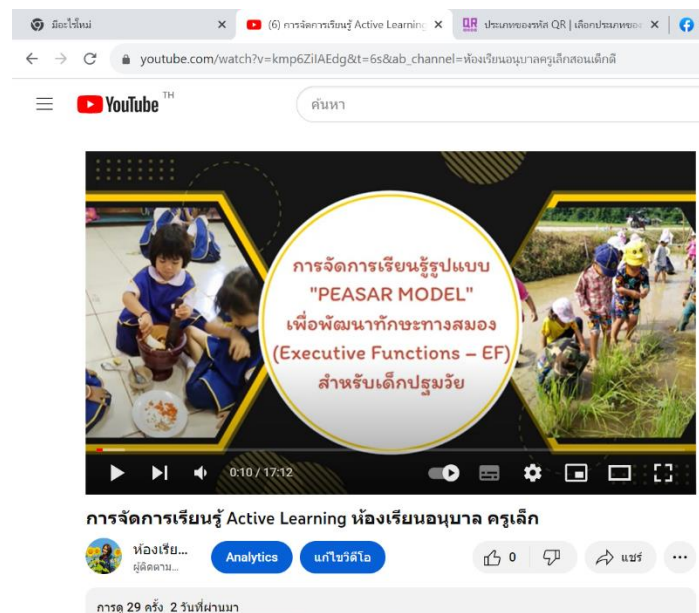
มือะไรใหม่ ×
(6) การจัดการเรียนรู้ Active Learning ×
ประเภทของรหัส QR | เลือกประเภทขอ ×

youtube.com/watch?v=kmp6ZiIAEdg&t=6s&ab_channel=ห้องเรียนอนุบาลครูเล็กสอนเด็กดี

YouTube TH
ค้นหา

การจัดการเรียนรู้รูปแบบ "PEASAR MODEL" เพื่อพัฒนาทักษะทางสมอง (Executive Functions – EF) สำหรับเด็กปฐมวัย

0:10 / 17:12

การจัดการเรียนรู้ Active Learning ห้องเรียนอนุบาล ครูเล็ก

ห้องเรีย...
ผู้ติดตาม...
Analytics
แก้ไขวิดีโอ
0
แชร์
...

การดู 29 ครั้ง 2 วันที่ผ่านมา